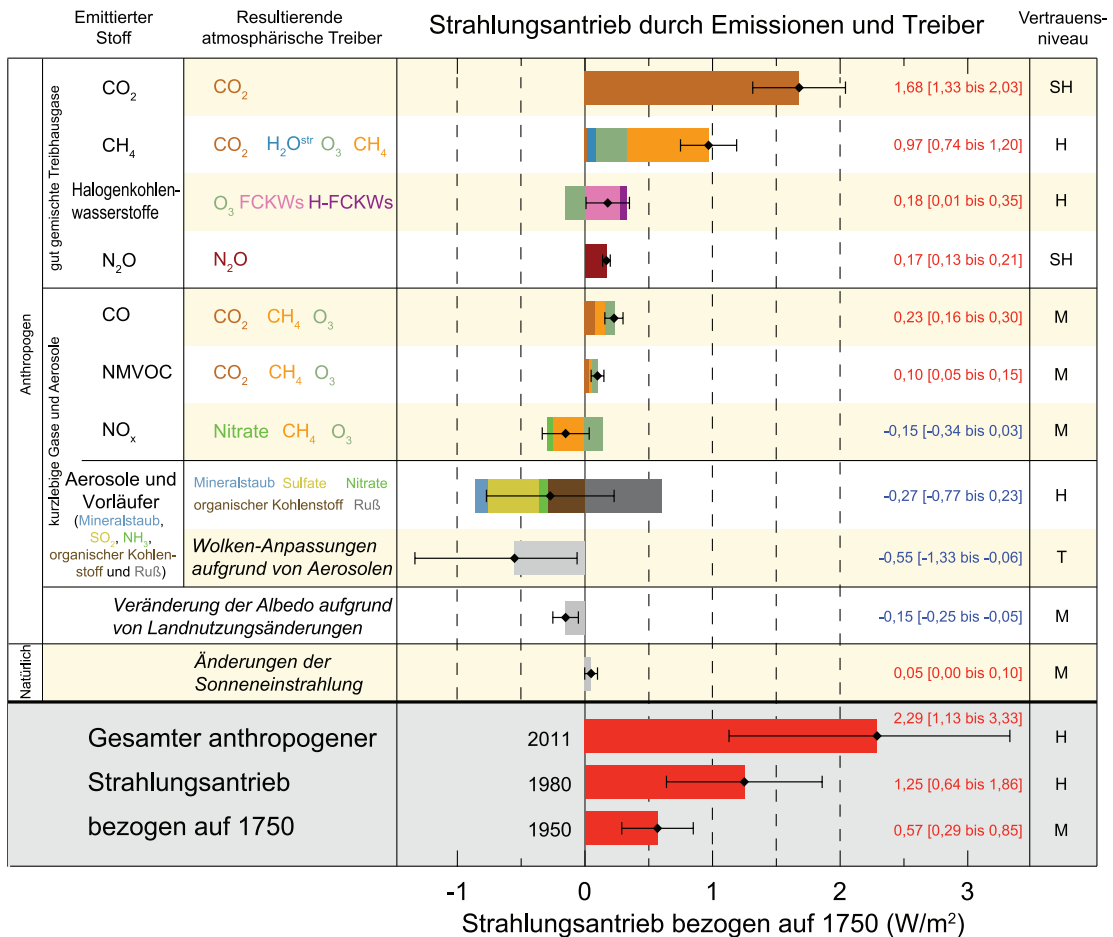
Emittierter Stoff | Resultierende atmosphärische Treiber | Strahlungsantrieb durch Emissionen und Treiber | Vertrauensniveau

Anthropogen

gut gemischte Treibhausgase

| | | | |
|---|---|---|---|
| $CO_2$ | $CO_2$ | 1,68 [1,33 bis 2,03] | SH |
| $CH_4$ | $CO_2$ $H_2O^{str}$ $O_3$ $CH_4$ | 0,97 [0,74 bis 1,20] | H |
| Halogenkohlenwasserstoffe | $O_3$ FCKWs H-FCKWs | 0,18 [0,01 bis 0,35] | H |
| $N_2O$ | $N_2O$ | 0,17 [0,13 bis 0,21] | SH |

kurzlebige Gase und Aerosole

| | | | |
|---|---|---|---|
| CO | $CO_2$ $CH_4$ $O_3$ | 0,23 [0,16 bis 0,30] | M |
| NMVOC | $CO_2$ $CH_4$ $O_3$ | 0,10 [0,05 bis 0,15] | M |
| $NO_x$ | Nitrate $CH_4$ $O_3$ | -0,15 [-0,34 bis 0,03] | M |
| Aerosole und Vorläufer (Mineralstaub, $SO_2$, $NH_3$, organischer Kohlenstoff und Ruß) | Mineralstaub Sulfate Nitrate organischer Kohlenstoff Ruß | -0,27 [-0,77 bis 0,23] | H |
| | Wolken-Anpassungen aufgrund von Aerosolen | -0,55 [-1,33 bis -0,06] | T |
| | Veränderung der Albedo aufgrund von Landnutzungsänderungen | -0,15 [-0,25 bis -0,05] | M |

Natürlich

| | | |
|---|---|---|
| Änderungen der Sonneneinstrahlung | 0,05 [0,00 bis 0,10] | M |

Gesamter anthropogener Strahlungsantrieb bezogen auf 1750

| | | |
|---|---|---|
| 2011 | 2,29 [1,13 bis 3,33] | H |
| 1980 | 1,25 [0,64 bis 1,86] | H |
| 1950 | 0,57 [0,29 bis 0,85] | M |

-1 0 1 2 3

Strahlungsantrieb bezogen auf 1750 ($W/m^2$)